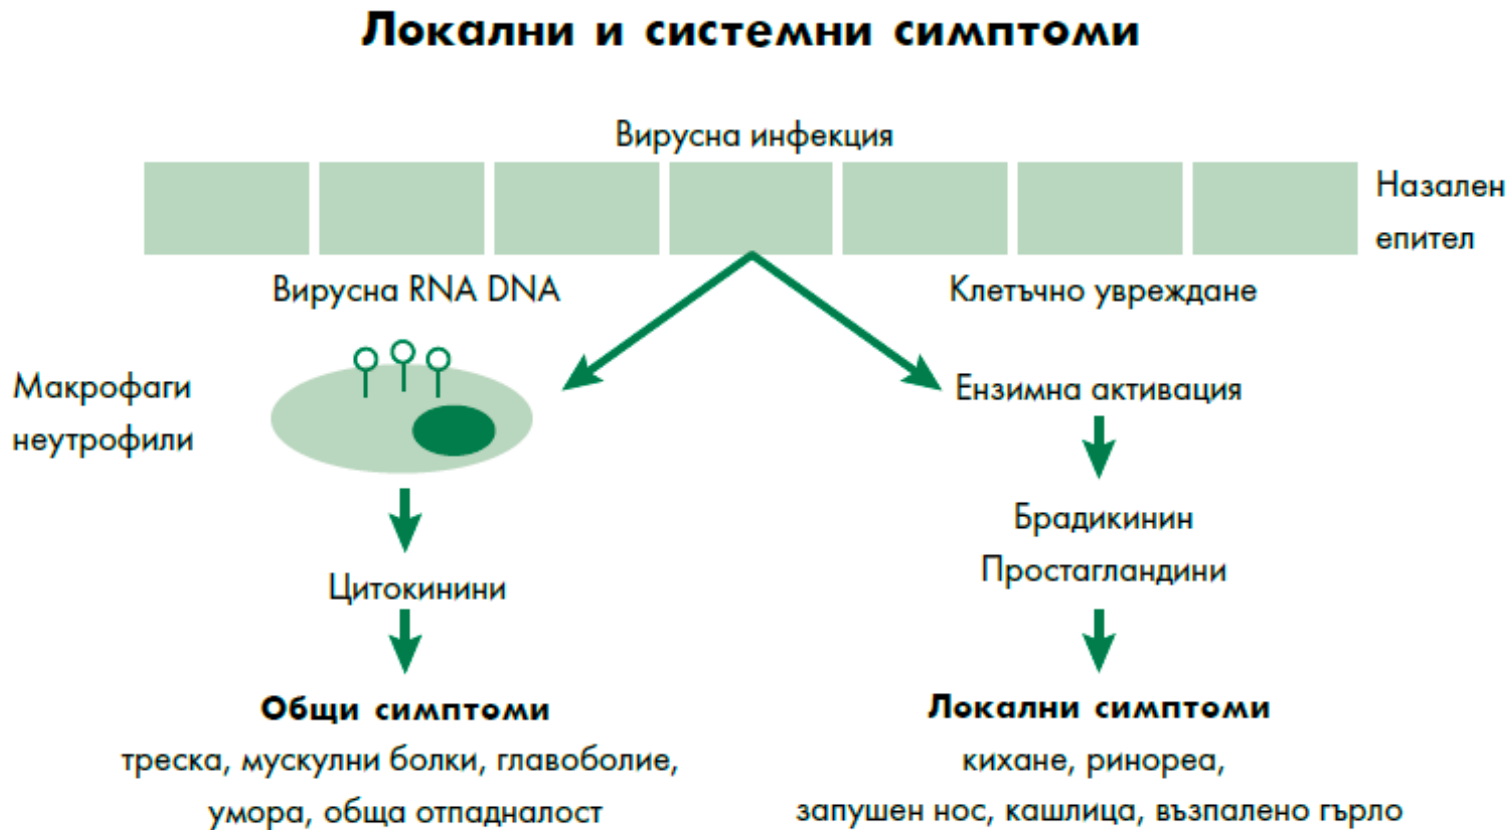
Локални и системни симптоми

Вирусна инфекция

Назален епител

Вирусна RNA DNA

Клетъчно увреждане

Макрофаги неутрофили

Ензимна активация

Брадикинин
Простагландини

Цитокинини

Общи симптоми
треска, мускулни болки, главоболие, умора, обща отпадналост

Локални симптоми
кихане, ринорея, запушен нос, кашлица, възпалено гърло